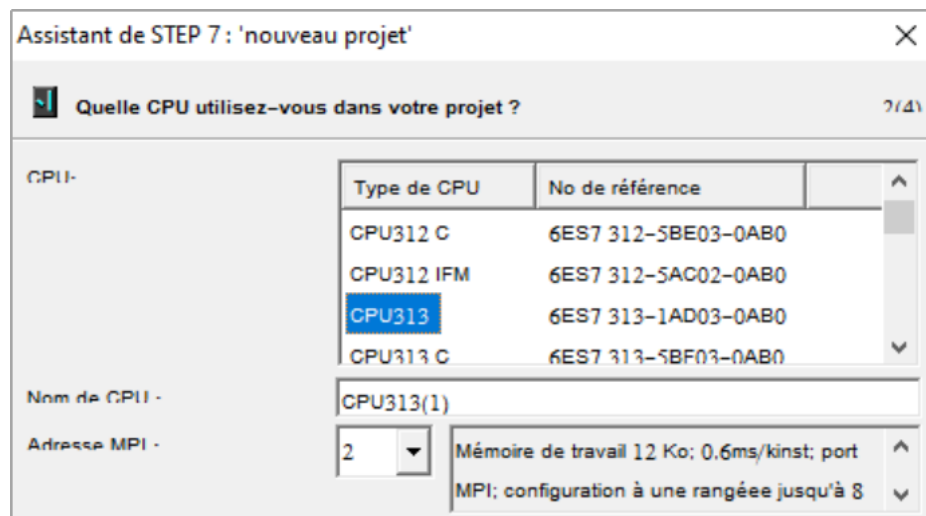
Assistant de STEP 7 : 'nouveau projet'

Quelle CPU utilisez-vous dans votre projet ?

2(4)

CPU:

| Type de CPU | No de référence |
|---|---|
| CPU312 C | 6ES7 312-5BE03-0AB0 |
| CPU312 IFM | 6ES7 312-5AC02-0AB0 |
| CPU313 | 6ES7 313-1AD03-0AB0 |
| CPU313 C | 6ES7 313-5BF03-0AB0 |

Nom de CPU :

CPU313(1)

Adresse MPI :

2

Mémoire de travail 12 Ko; 0,6ms/kinst; port MPI; configuration à une rangéee jusqu'à 8